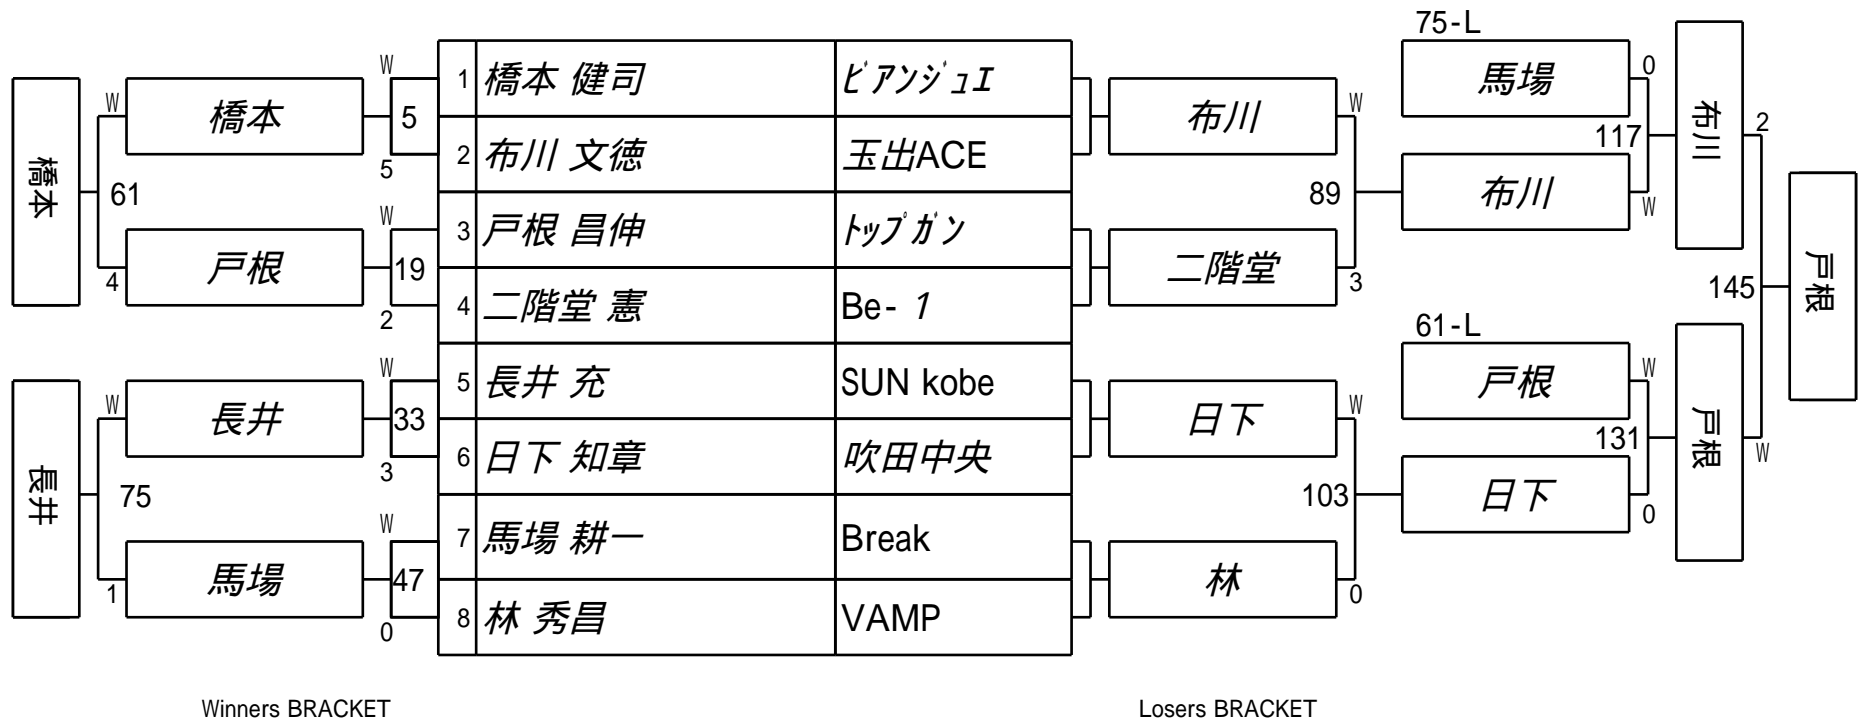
| | | |
|---|---|---|
| 1 | 橋本 健司 | ﾋﾞｱﾝｼﾞｭｴ |
| 2 | 布川 文徳 | 玉出ACE |
| 3 | 戸根 昌伸 | ﾄｯﾌﾟｶﾞﾝ |
| 4 | 二階堂 憲 | Be- 1 |
| 5 | 長井 充 | SUN kobe |
| 6 | 日下 知章 | 吹田中央 |
| 7 | 馬場 耕一 | Break |
| 8 | 林 秀昌 | VAMP |

W 5 5 W 19 2 W 33 3 W 47 0

W 橋本 61 4 戸根 橋本

W 長井 75 1 馬場 長井

布川 W 89 二階堂 3

日下 W 103 林 0

75-L 馬場 0 117 布川 W 布川

61-L 戸根 W 131 日下 0 戸根

2 145 W 戸根

Winners BRACKET

Losers BRACKET